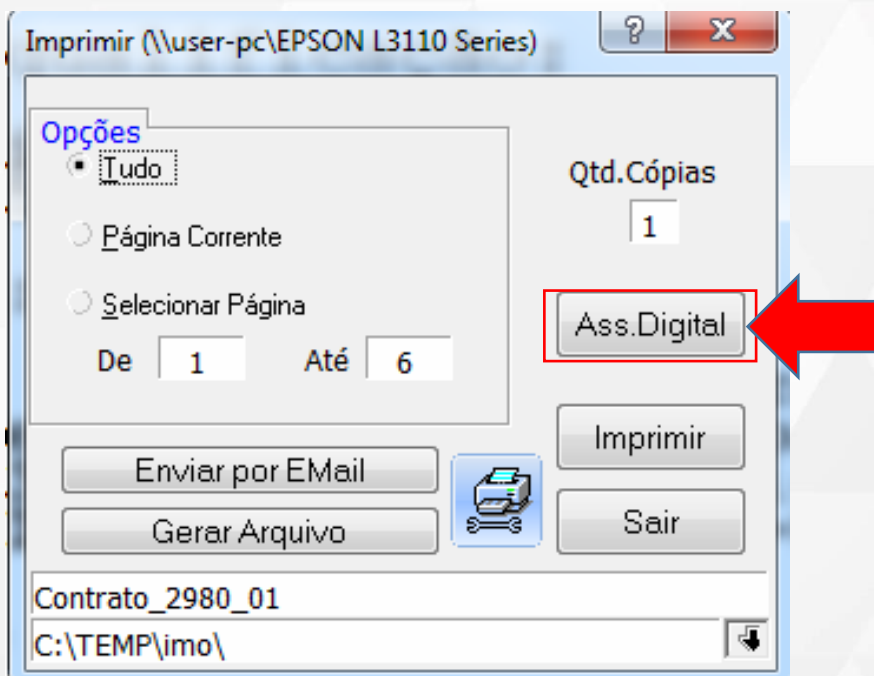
Imprimir (\\user-pc\EPSON L3110 Series)

?

X

Opções

Tudo

Página Corrente

Selecionar Página

De 1 Até 6

Qtd.Cópias

1

Ass.Digital

Imprimir

Sair

Enviar por EMail

Gerar Arquivo

Contrato_2980_01

C:\TEMP\imo\